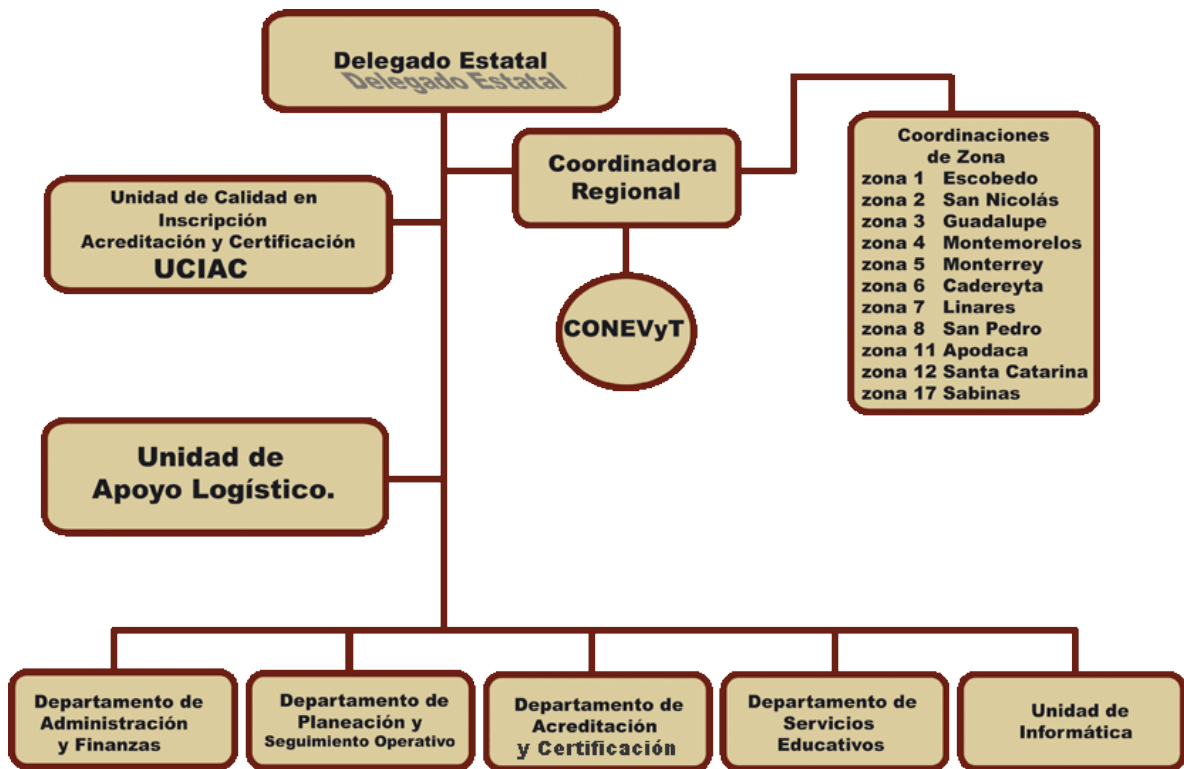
Delegado Estatal
Delegado Estatal

Coordinadora Regional

Coordinaciones de Zona
zona 1 Escobedo
zona 2 San Nicolás
zona 3 Guadalupe
zona 4 Montemorelos
zona 5 Monterrey
zona 6 Cadereyta
zona 7 Linares
zona 8 San Pedro
zona 11 Apodaca
zona 12 Santa Catarina
zona 17 Sabinas

Unidad de Calidad en Inscripción Acreditación y Certificación
UCIAC

CONEVyT

Unidad de Apoyo Logístico.

Departamento de Administración y Finanzas

Departamento de Planeación y Seguimiento Operativo

Departamento de Acreditación y Certificación

Departamento de Servicios Educativos

Unidad de Informática